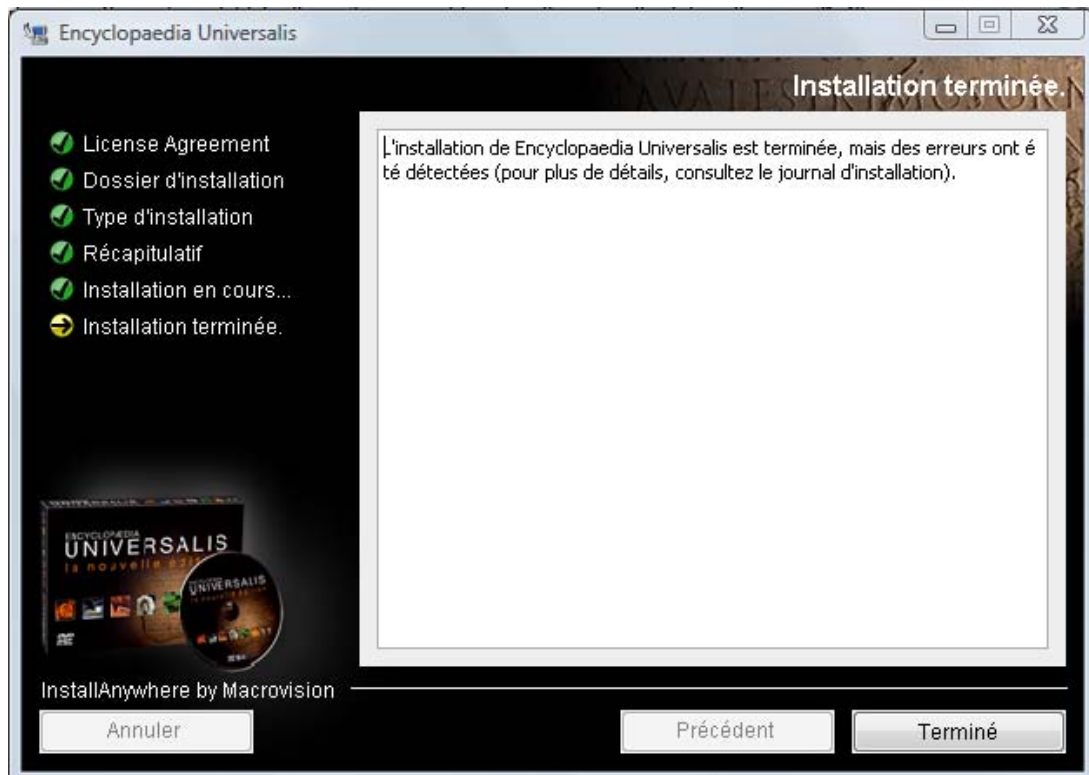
Encyclopaedia Universalis

Installation terminée.

License Agreement
Dossier d'installation
Type d'installation
Récapitulatif
Installation en cours...
Installation terminée.

L'installation de Encyclopaedia Universalis est terminée, mais des erreurs ont é té détectées (pour plus de détails, consultez le journal d'installation).

ENCYCLOPAEDIA UNIVERSALIS la nouvelle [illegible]

InstallAnywhere by Macrovision

Annuler

Précédent

Terminé